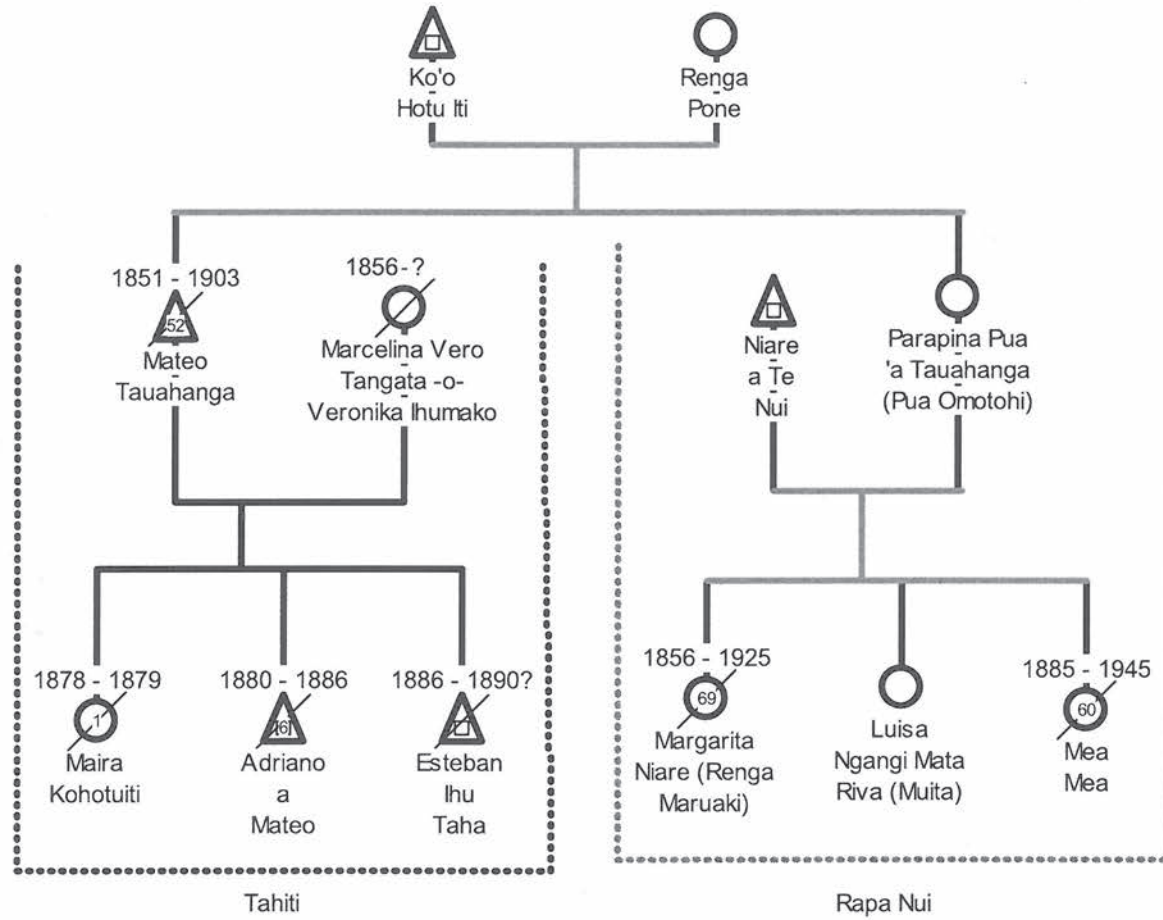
Ko'o
-
Hotu Iti

Renga
-
Pone

1851 - 1903
52
Mateo
-
Tauahanga

1856 - ?
Marcelina Vero
-
Tangata -o-
-
Veronika Ihumako

Niare
a Te
Nui

Parapina Pua
-
'a Tauahanga
-
(Pua Omotohi)

1878 - 1879
1
Maira
Kohotuiti

1880 - 1886
6
Adriano
a
Mateo

1886 - 1890?
Esteban
Ihu
Taha

1856 - 1925
69
Margarita
Niare (Renga
Maruaki)

Luisa
Ngangi Mata
Riva (Muita)

1885 - 1945
60
Mea
Mea

Tahiti

Rapa Nui